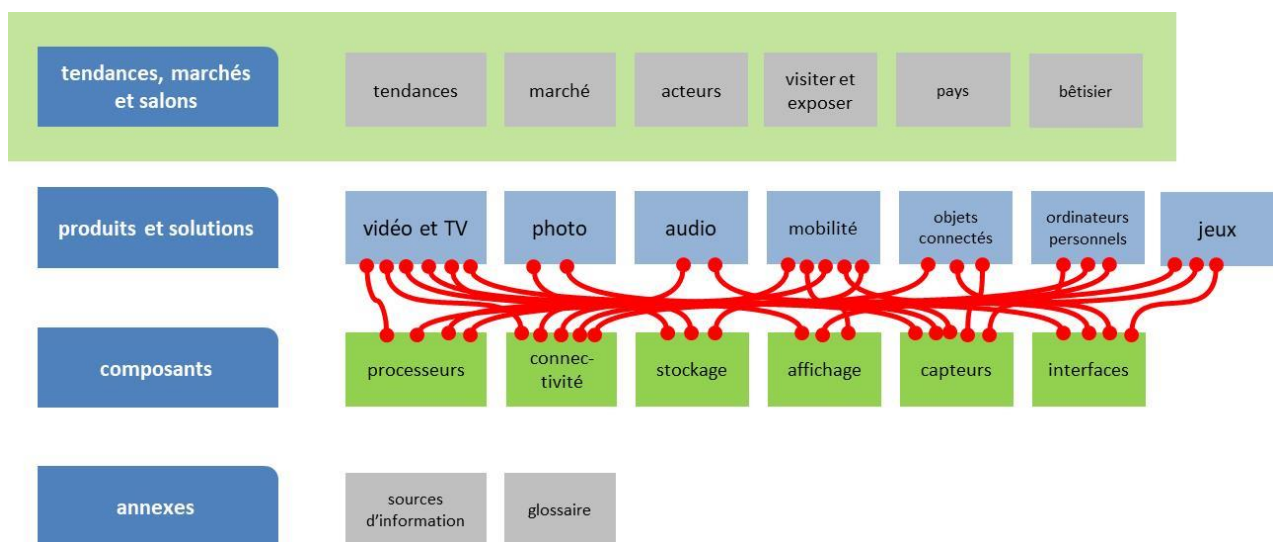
tendances, marchés et salons

tendances

marché

acteurs

visiter et exposer

pays

bêtisier

produits et solutions

vidéo et TV

photo

audio

mobilité

objets connectés

ordinateurs personnels

jeux

composants

processeurs

connectivité

stockage

affichage

capteurs

interfaces

annexes

sources d'information

glossaire